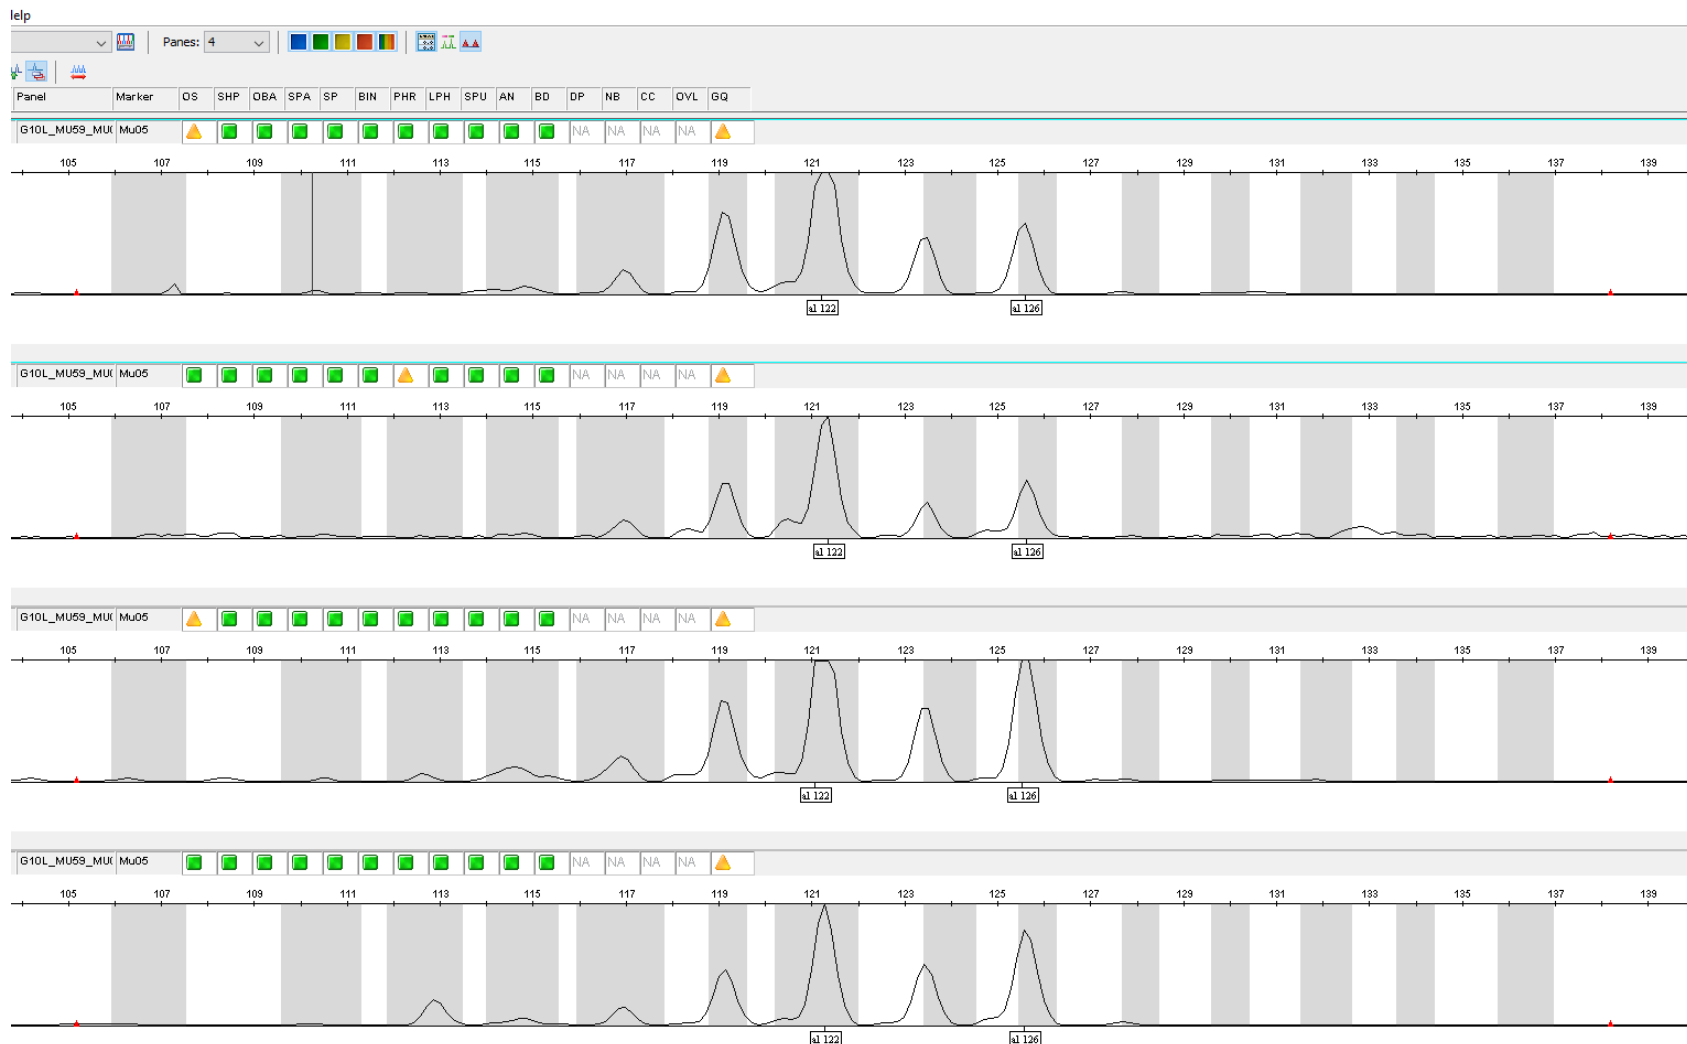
lelp

Panes: 4

| Panel | Marker | OS | SHP | OBA | SPA | SP | BIN | PHR | LPH | SPU | AN | BD | DP | NB | CC | OVL | GQ |
|---|---|---|---|---|---|---|---|---|---|---|---|---|---|---|---|---|---|
| G10L_MU59_MU( | Mu05 | | | | | | | | | | | | NA | NA | NA | NA | |

105 107 109 111 113 115 117 119 121 123 125 127 129 131 133 135 137 139

al 122 al 126

| G10L_MU59_MU( | Mu05 | | | | | | | | | | | | NA | NA | NA | NA | |
|---|---|---|---|---|---|---|---|---|---|---|---|---|---|---|---|---|---|

105 107 109 111 113 115 117 119 121 123 125 127 129 131 133 135 137 139

al 122 al 126

| G10L_MU59_MU( | Mu05 | | | | | | | | | | | | NA | NA | NA | NA | |
|---|---|---|---|---|---|---|---|---|---|---|---|---|---|---|---|---|---|

105 107 109 111 113 115 117 119 121 123 125 127 129 131 133 135 137 139

al 122 al 126

| G10L_MU59_MU( | Mu05 | | | | | | | | | | | | NA | NA | NA | NA | |
|---|---|---|---|---|---|---|---|---|---|---|---|---|---|---|---|---|---|

105 107 109 111 113 115 117 119 121 123 125 127 129 131 133 135 137 139

al 122 al 126